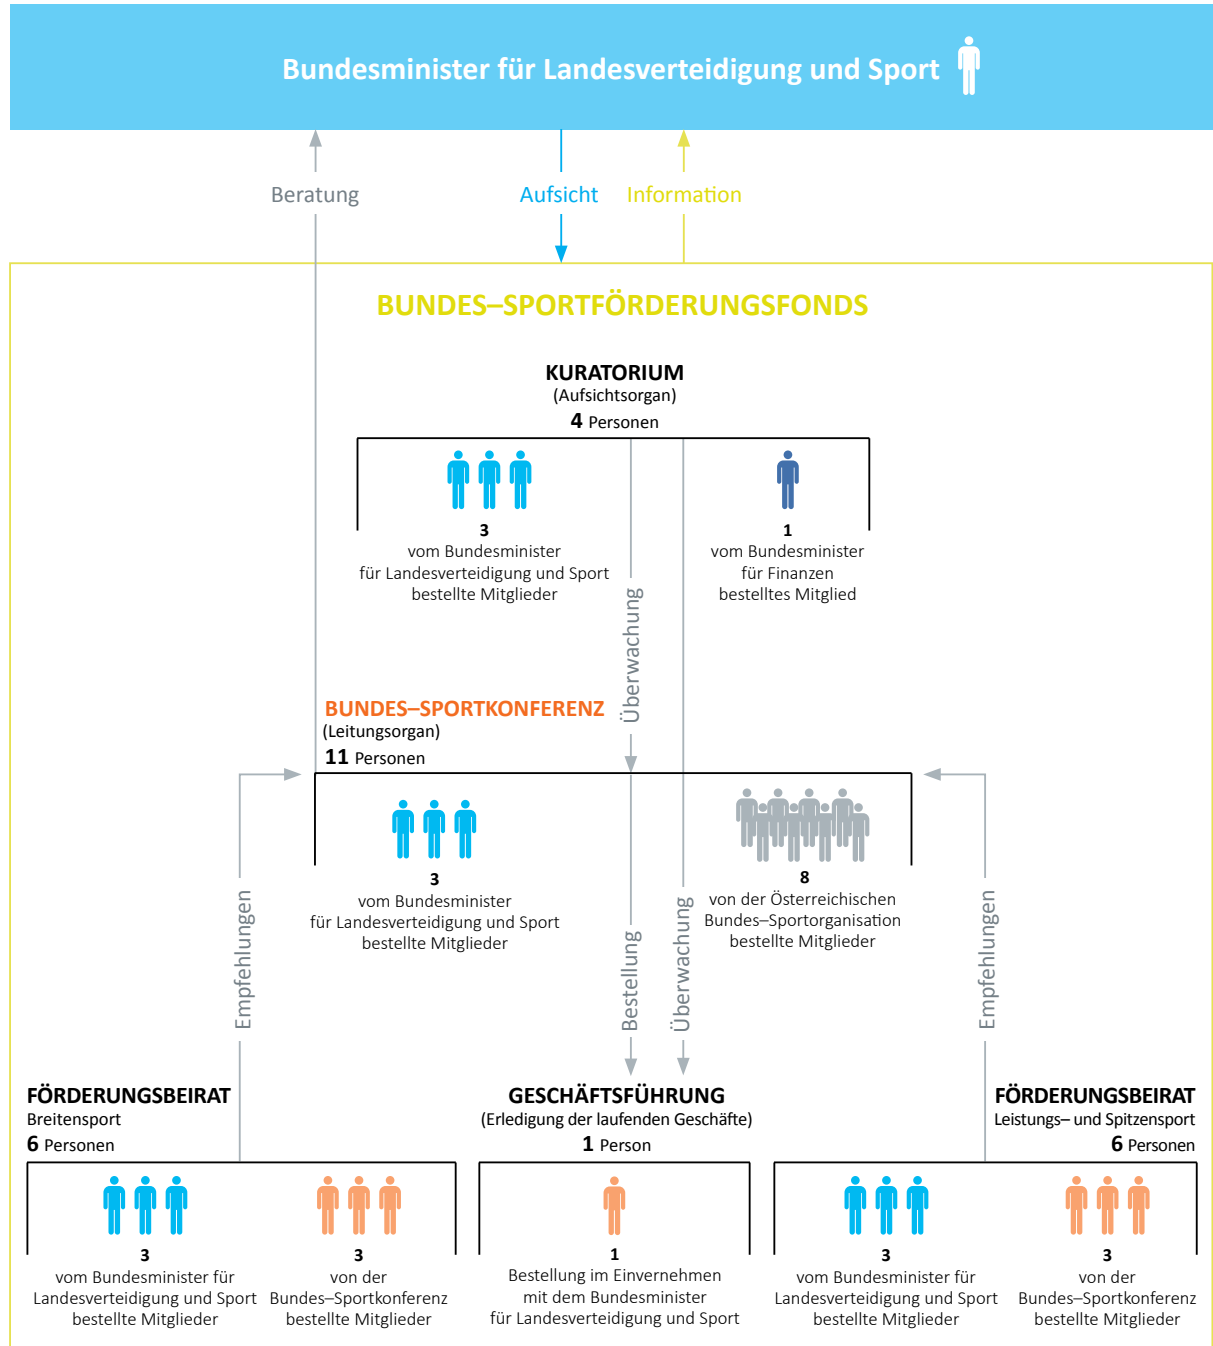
Bundesminister für Landesverteidigung und Sport

Beratung

Aufsicht

Information

BUNDES–SPORTFÖRDERUNGSFONDS

KURATORIUM
(Aufsichtsorgan)
**4** Personen

**3**
vom Bundesminister
für Landesverteidigung und Sport
bestellte Mitglieder

**1**
vom Bundesminister
für Finanzen
bestelltes Mitglied

Überwachung

BUNDES–SPORTKONFERENZ
(Leitungsorgan)
**11** Personen

**3**
vom Bundesminister
für Landesverteidigung und Sport
bestellte Mitglieder

**8**
von der Österreichischen
Bundes–Sportorganisation
bestellte Mitglieder

Empfehlungen

Bestellung

Überwachung

Empfehlungen

FÖRDERUNGSBEIRAT
Breitensport
**6** Personen

**3**
vom Bundesminister für
Landesverteidigung und Sport
bestellte Mitglieder

**3**
von der
Bundes–Sportkonferenz
bestellte Mitglieder

GESCHÄFTSFÜHRUNG
(Erledigung der laufenden Geschäfte)
**1** Person

**1**
Bestellung im Einvernehmen
mit dem Bundesminister
für Landesverteidigung und Sport

FÖRDERUNGSBEIRAT
Leistungs– und Spitzensport
**6** Personen

**3**
vom Bundesminister für
Landesverteidigung und Sport
bestellte Mitglieder

**3**
von der
Bundes–Sportkonferenz
bestellte Mitglieder